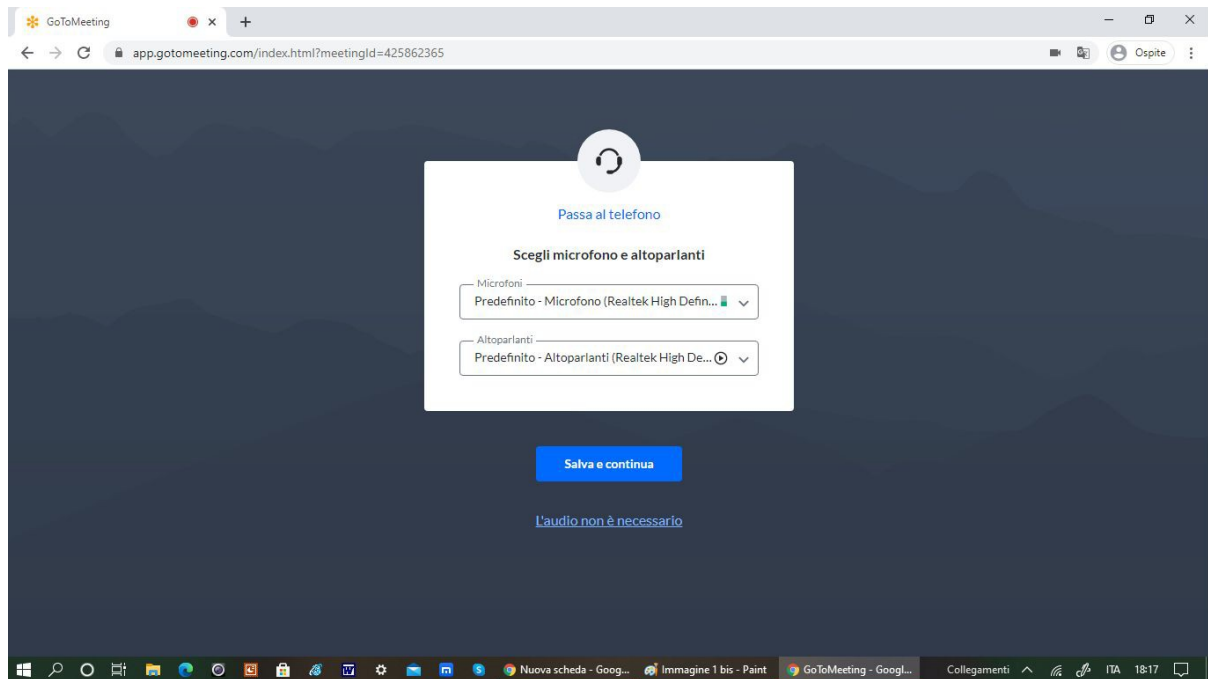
GoToMeeting

app.gotomeeting.com/index.html?meetingId=425862365

Ospite

Passa al telefono

Scegli microfono e altoparlanti

Microfoni
Predefinito - Microfono (Realtek High Defin...

Altoparlanti
Predefinito - Altoparlanti (Realtek High De...

Salva e continua

L'audio non è necessario

Nuova scheda - Goog... Immagine 1 bis - Paint GoToMeeting - Googl... Collegamenti ITA 18:17